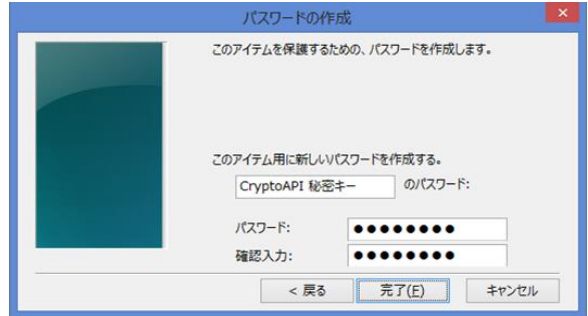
パスワードの作成

このアイテムを保護するための、パスワードを作成します。

このアイテム用に新しいパスワードを作成する。

CryptoAPI 秘密キー のパスワード:

パスワード: ●●●●●●●●

確認入力: ●●●●●●●●

< 戻る 完了(F) キャンセル